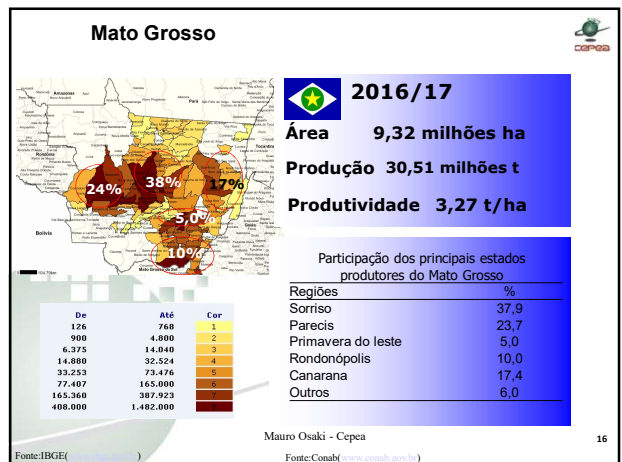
Mato Grosso

cepea

2016/17

Área 9,32 milhões ha

Produção 30,51 milhões t

Produtividade 3,27 t/ha

Amazonas

Pará

Rondônia

Bolívia

Goiás

Mato Grosso do Sul

24%

38%

17%

5,0%

10%

Participação dos principais estados produtores do Mato Grosso

| Regiões | % |
|---|---|
| Sorriso | 37,9 |
| Parecis | 23,7 |
| Primavera do leste | 5,0 |
| Rondonópolis | 10,0 |
| Canarana | 17,4 |
| Outros | 6,0 |

| De | Até | Cor |
|---|---|---|
| 126 | 768 | 1 |
| 900 | 4.800 | 2 |
| 6.375 | 14.040 | 3 |
| 14.880 | 32.524 | 4 |
| 33.253 | 73.476 | 5 |
| 77.407 | 165.000 | 6 |
| 165.360 | 387.923 | 7 |
| 408.000 | 1.482.000 | 8 |

Fonte:IBGE([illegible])

Mauro Osaki - Cepea

Fonte:Conab(www.conab.gov.br)

16